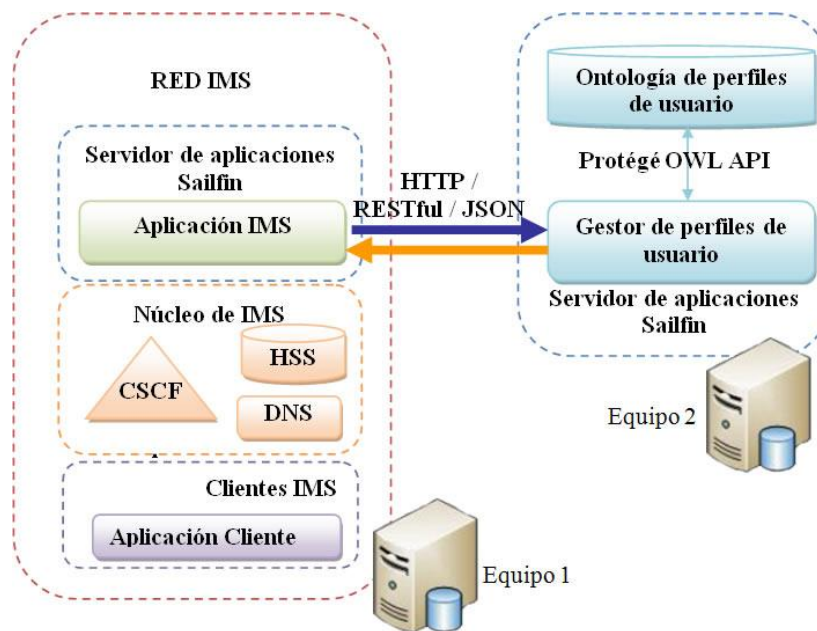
RED IMS

Servidor de aplicaciones Sailfin

Aplicación IMS

Núcleo de IMS

CSCF

HSS

DNS

Clientes IMS

Aplicación Cliente

Equipo 1

HTTP / RESTful / JSON

Ontología de perfiles de usuario

Protégé OWL API

Gestor de perfiles de usuario

Servidor de aplicaciones Sailfin

Equipo 2